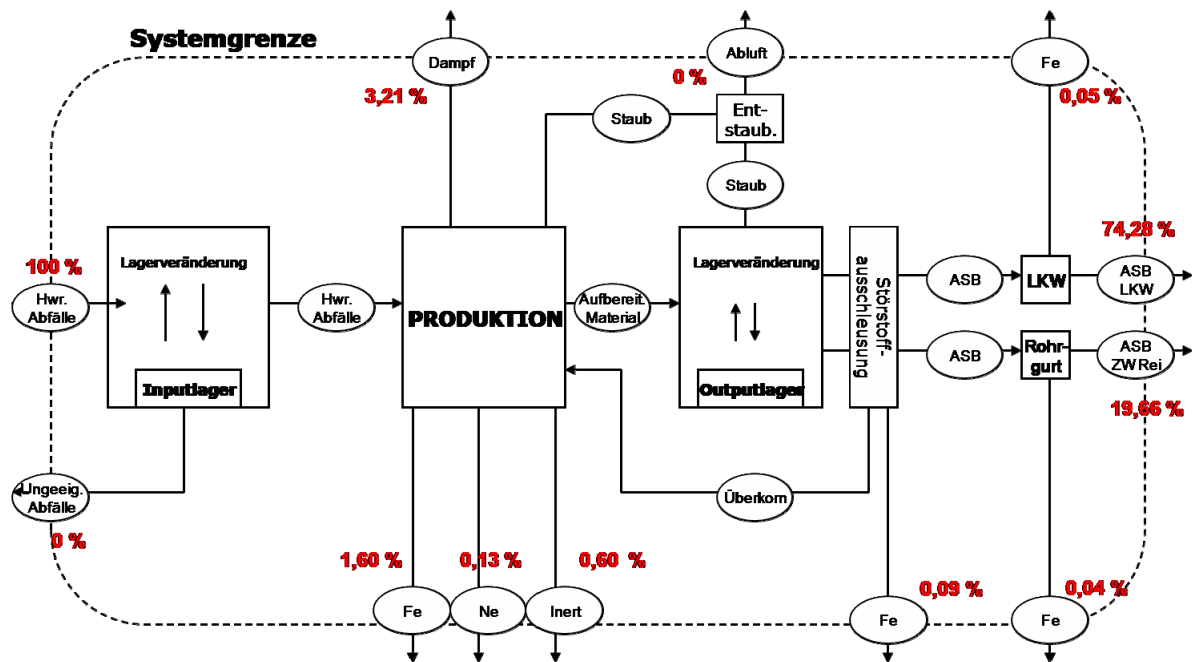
Systemgrenze

Dampf

3,21 %

Abluft

0 %

Fe

0,05 %

Staub

Entstaub.

Staub

100 %

Hwr. Abfälle

Lagerveränderung

Inputlager

Hwr. Abfälle

PRODUKTION

Aufbereit. Material

Lagerveränderung

Outputlager

Störstoffausschleusung

74,28 %

ASB

LKW

ASB LKW

ASB

Rohrgurt

ASB ZWRei

19,66 %

Ungeeig. Abfälle

0 %

Überkorn

1,60 %

0,13 %

0,60 %

Fe

Ne

Inert

0,09 %

Fe

0,04 %

Fe